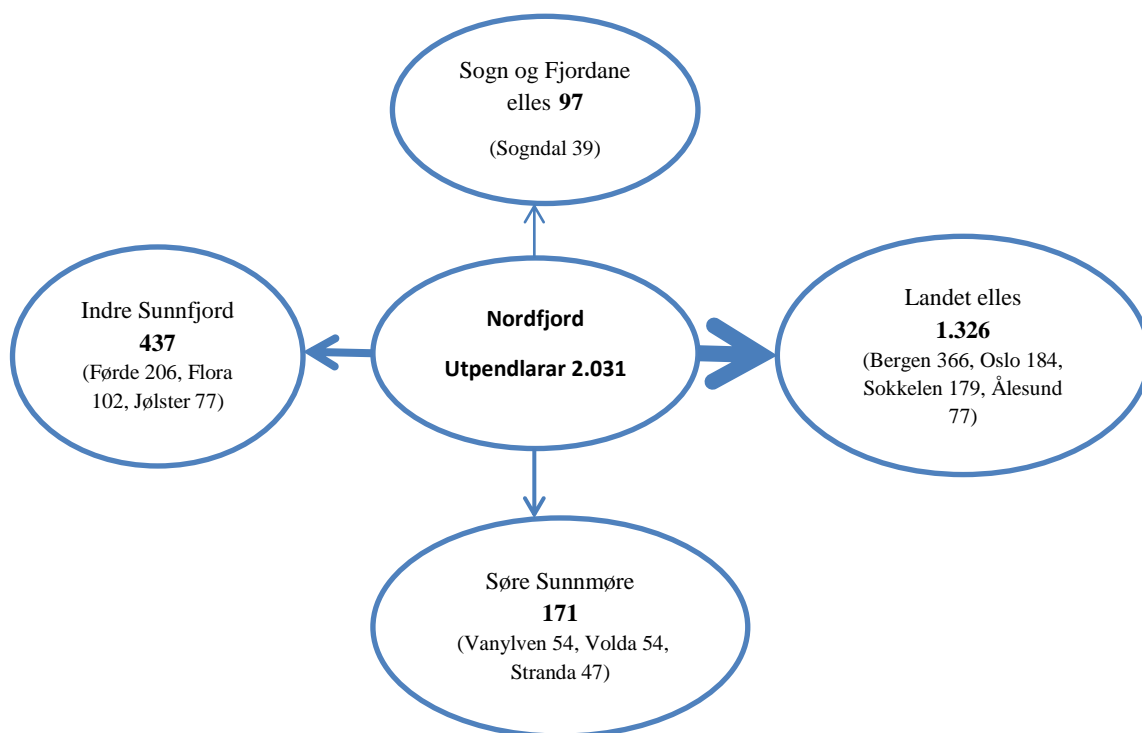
Sogn og Fjordane elles **97**

(Sogndal 39)

Indre Sunnfjord **437** (Førde 206, Flora 102, Jølster 77)

**Nordfjord**

**Utpendlarar 2.031**

Landet elles **1.326** (Bergen 366, Oslo 184, Sokkelen 179, Ålesund 77)

Søre Sunnmøre **171** (Vanylven 54, Volda 54, Stranda 47)